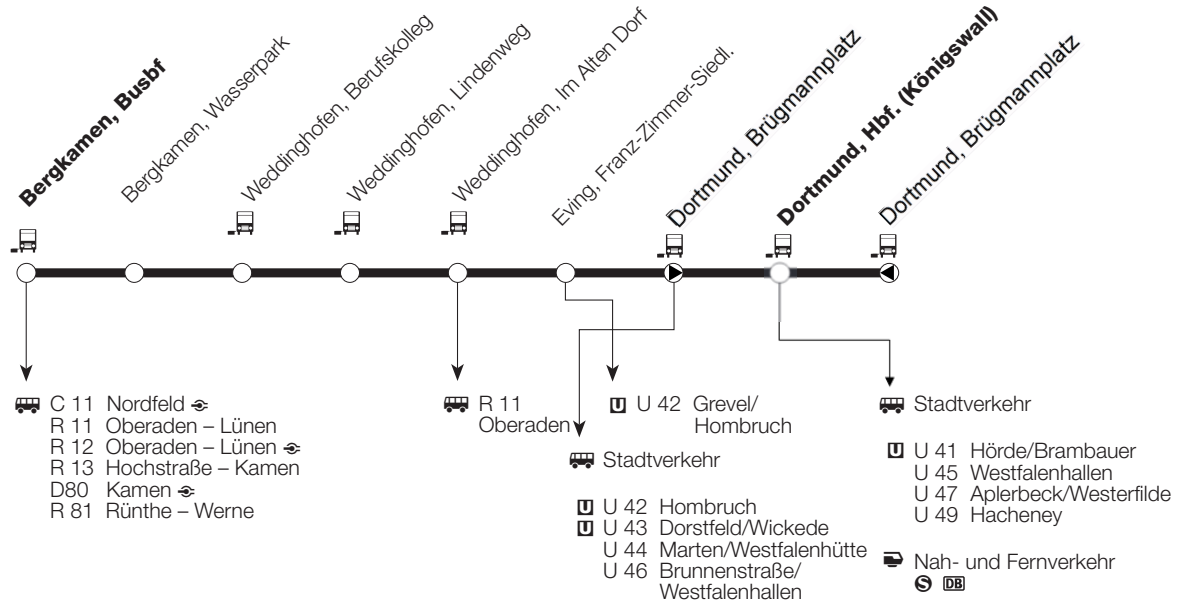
Bergkamen, Busbf

Bergkamen, Wasserpark

Weddinghofen, Berufskolleg

Weddinghofen, Lindenweg

Weddinghofen, Im Alten Dorf

Eving, Franz-Zimmer-Siedl.

Dortmund, Brügmannplatz

Dortmund, Hbf. (Königswall)

Dortmund, Brügmannplatz

C 11 Nordfeld
R 11 Oberaden – Lünen
R 12 Oberaden – Lünen
R 13 Hochstraße – Kamen
D80 Kamen
R 81 Rünthe – Werne

R 11 Oberaden

U U 42 Grevel/ Hombruch

Stadtverkehr

U U 42 Hombruch
U U 43 Dorstfeld/Wickede
U 44 Marten/Westfalenhütte
U 46 Brunnenstraße/ Westfalenhallen

Stadtverkehr

U U 41 Hörde/Brambauer
U 45 Westfalenhallen
U 47 Aplerbeck/Westerfilde
U 49 Hacheney

Nah- und Fernverkehr
S DB